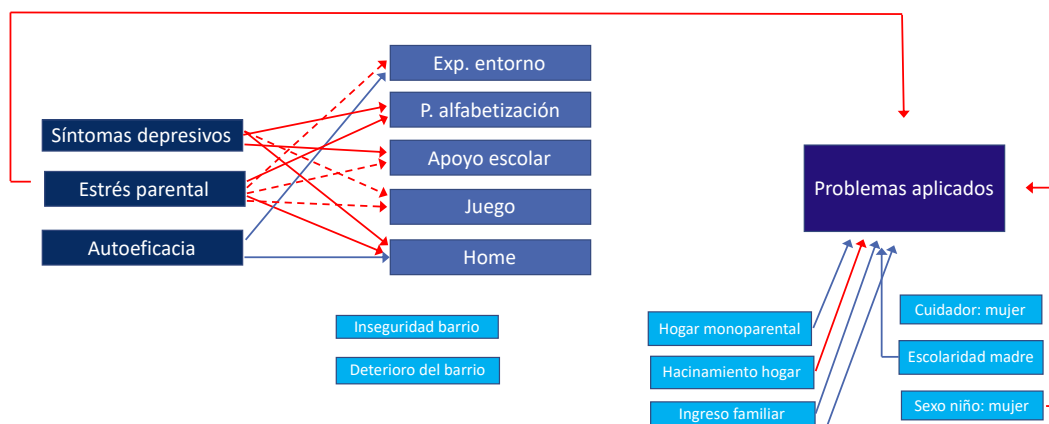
Exp. entorno

P. alfabetización

Apoyo escolar

Juego

Home

Síntomas depresivos

Estrés parental

Autoeficacia

Problemas aplicados

Inseguridad barrio

Deterioro del barrio

Hogar monoparental

Hacinamiento hogar

Ingreso familiar

Cuidador: mujer

Escolaridad madre

Sexo niño: mujer